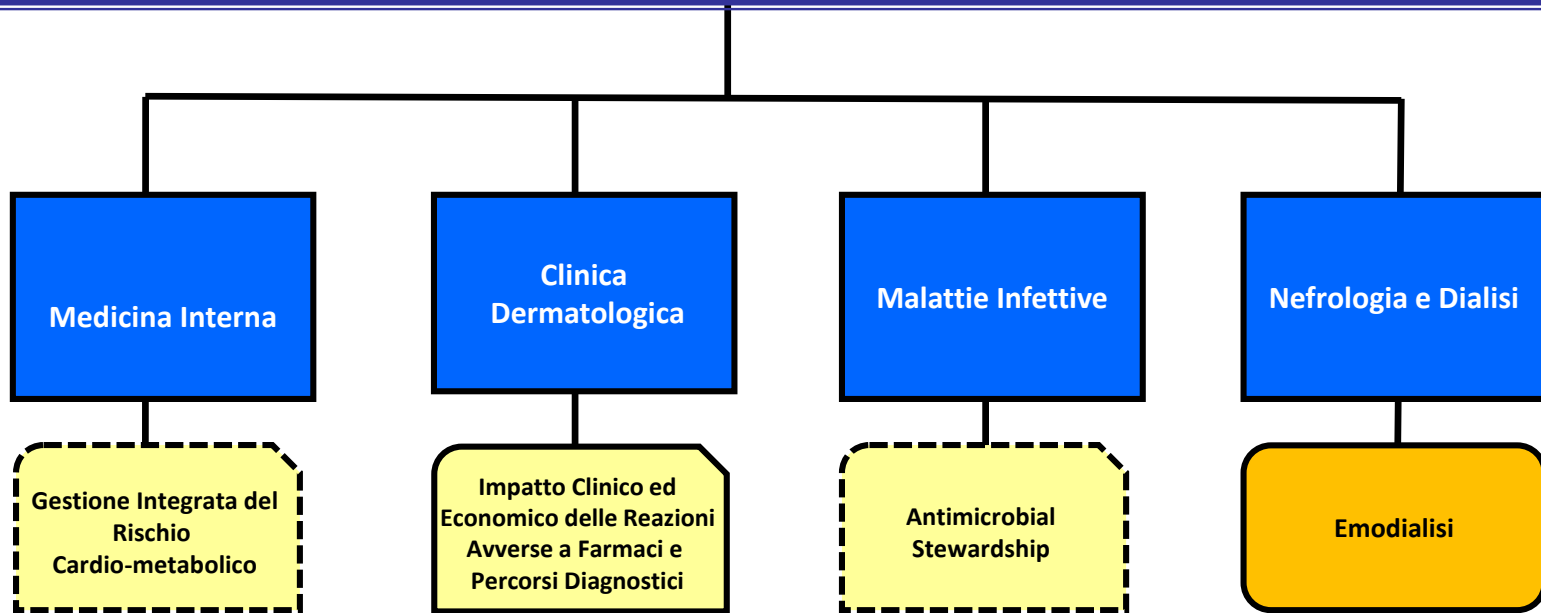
Medicina Interna

Clinica Dermatologica

Malattie Infettive

Nefrologia e Dialisi

Gestione Integrata del Rischio Cardio-metabolico

Impatto Clinico ed Economico delle Reazioni Avverse a Farmaci e Percorsi Diagnostici

Antimicrobial Stewardship

Emodialisi